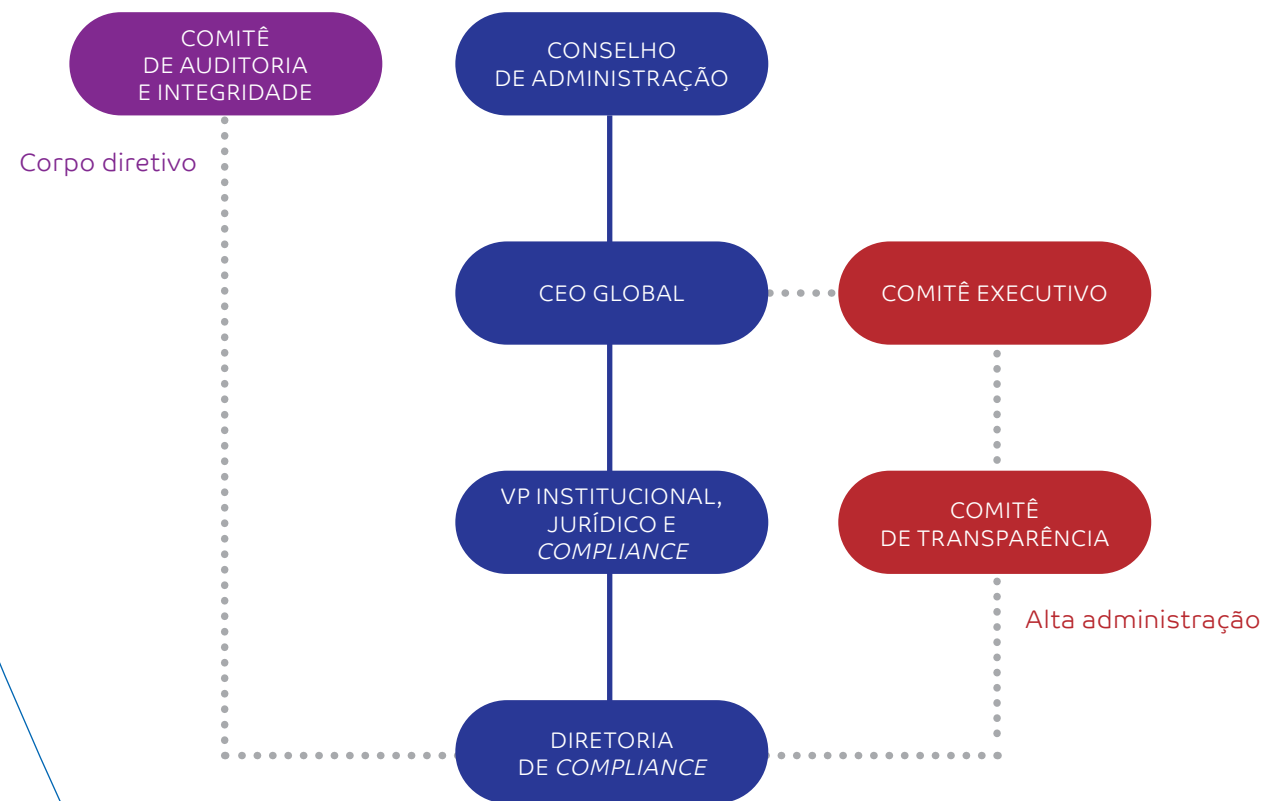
COMITÊ DE AUDITORIA E INTEGRIDADE

CONSELHO DE ADMINISTRAÇÃO

Corpo diretivo

CEO GLOBAL

COMITÊ EXECUTIVO

VP INSTITUCIONAL, JURÍDICO E *COMPLIANCE*

COMITÊ DE TRANSPARÊNCIA

Alta administração

DIRETORIA DE *COMPLIANCE*